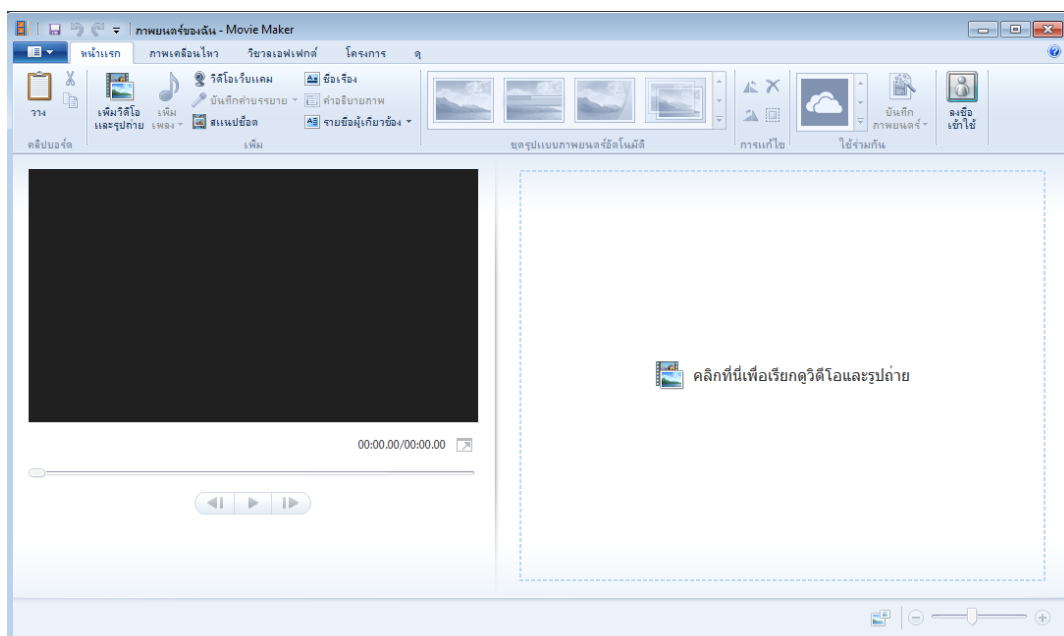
ภาพยนตร์ของฉัน - Movie Maker

หน้าแรก
ภาพเคลื่อนไหว
วิชวลเอฟเฟกต์
โครงการ
ดู

วาง
คลิปบอร์ด

เพิ่มวิดีโอและรูปถ่าย
เพิ่มเพลง
วิดีโอเว็บแคม
บันทึกคำบรรยาย
สแนปช็อต
ชื่อเรื่อง
คำอธิบายภาพ
รายชื่อผู้เกี่ยวข้อง
เพิ่ม

ชุดรูปแบบภาพยนตร์อัตโนมัติ

การแก้ไข

บันทึกภาพยนตร์
ใช้ร่วมกัน

ลงชื่อเข้าใช้

00:00.00/00:00.00

คลิกที่นี่เพื่อเรียกดูวิดีโอและรูปถ่าย